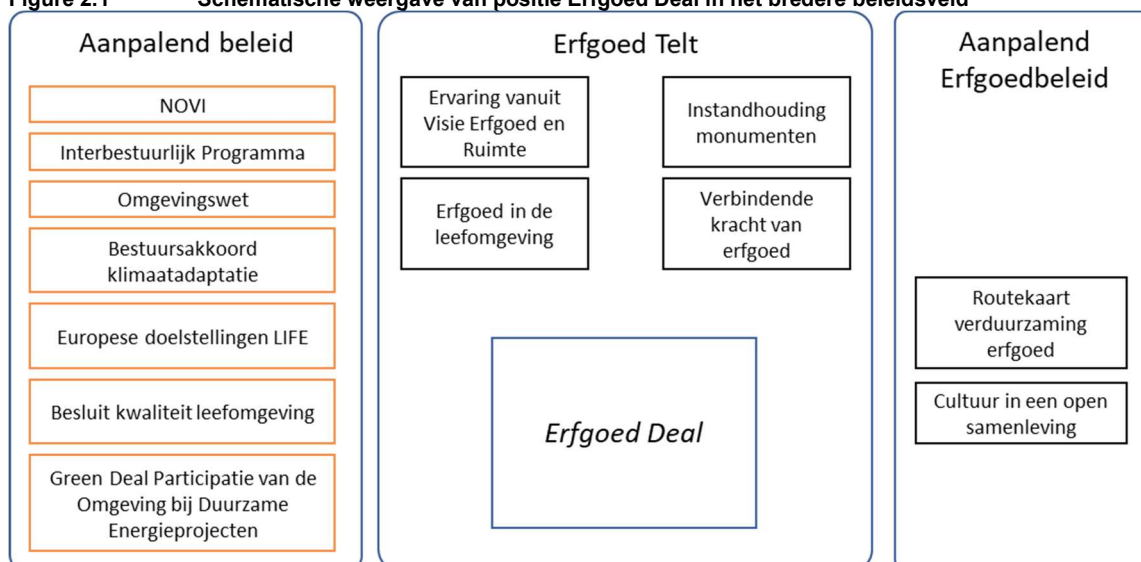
Figure 2.1 Schematische weergave van positie Erfgoed Deal in het bredere beleidsveld

Aanpalend beleid

NOVI

Interbestuurlijk Programma

Omgevingswet

Bestuursakkoord klimaatadaptatie

Europese doelstellingen LIFE

Besluit kwaliteit leefomgeving

Green Deal Participatie van de Omgeving bij Duurzame Energieprojecten

Erfgoed Telt

Ervaring vanuit Visie Erfgoed en Ruimte

Instandhouding monumenten

Erfgoed in de leefomgeving

Verbindende kracht van erfgoed

Erfgoed Deal

Aanpalend Erfgoedbeleid

Routekaart verduurzaming erfgoed

Cultuur in een open samenleving